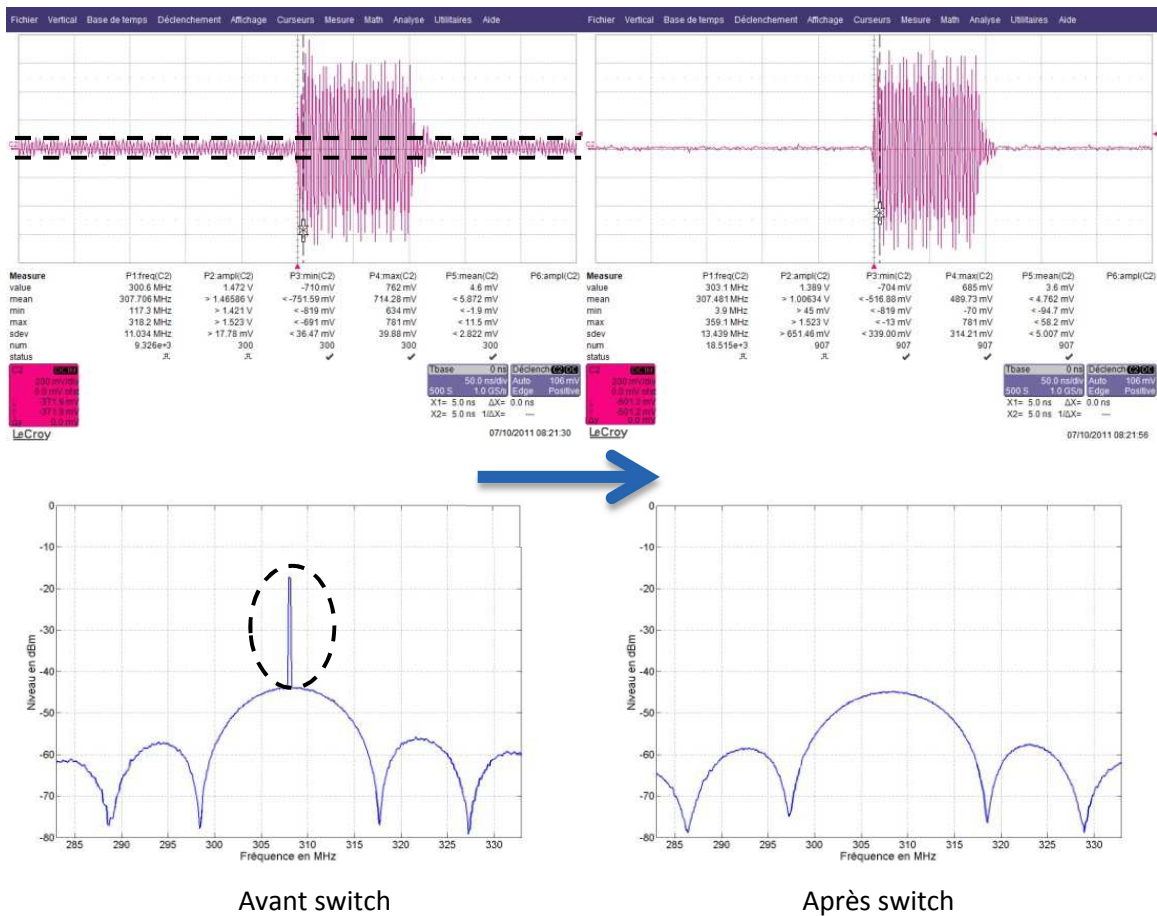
Fichier Vertical Base de temps Déclenchement Affichage Curseurs Mesure Math Analyse Utilitaires Aide

| Measure | P1:freq(C2) | P2:ampl(C2) | P3:min(C2) | P4:max(C2) | P5:mean(C2) | P6:ampl(C2) |
|---|---|---|---|---|---|---|
| value | 300.6 MHz | 1.472 V | -710 mV | 762 mV | 4.6 mV | |
| mean | 307.706 MHz | > 1.46586 V | < -751.59 mV | 714.28 mV | < 5.872 mV | |
| min | 117.3 MHz | > 1.421 V | < -819 mV | 634 mV | < -1.9 mV | |
| max | 318.2 MHz | > 1.523 V | < -691 mV | 781 mV | < 11.5 mV | |
| sdev | 11.034 MHz | > 17.78 mV | < 36.47 mV | 39.88 mV | < 2.822 mV | |
| num | 9.326e+3 | 300 | 300 | 300 | 300 | |
| status | | | | | | |

C2 DC50
200 mV/div
0.0 mV ofst
-371.6 mV
-371.9 mV
0.0 mV

Tbase 0 ns
50.0 ns/div
500 S 1.0 GS/s
Déclench C2 DC
Auto 106 mV
Edge Positive
X1= 5.0 ns ΔX= 0.0 ns
X2= 5.0 ns 1/ΔX= ---

LeCroy
07/10/2011 08:21:30

Fichier Vertical Base de temps Déclenchement Affichage Curseurs Mesure Math Analyse Utilitaires Aide

| Measure | P1:freq(C2) | P2:ampl(C2) | P3:min(C2) | P4:max(C2) | P5:mean(C2) | P6:ampl(C2) |
|---|---|---|---|---|---|---|
| value | 303.1 MHz | 1.389 V | -704 mV | 685 mV | 3.6 mV | |
| mean | 307.481 MHz | > 1.00634 V | < -516.88 mV | 489.73 mV | < 4.762 mV | |
| min | 3.9 MHz | > 45 mV | < -819 mV | -70 mV | < -94.7 mV | |
| max | 359.1 MHz | > 1.523 V | < -13 mV | 781 mV | < 58.2 mV | |
| sdev | 13.439 MHz | > 651.46 mV | < 339.00 mV | 314.21 mV | < 5.007 mV | |
| num | 18.515e+3 | 907 | 907 | 907 | 907 | |
| status | | | | | | |

C2 DC50
200 mV/div
0.0 mV ofst
-501.2 mV
-501.2 mV
0.0 mV

Tbase 0 ns
50.0 ns/div
500 S 1.0 GS/s
Déclench C2 DC
Auto 106 mV
Edge Positive
X1= 5.0 ns ΔX= 0.0 ns
X2= 5.0 ns 1/ΔX= ---

LeCroy
07/10/2011 08:21:56

0 -10 -20 -30 -40 -50 -60 -70 -80
Niveau en dBm
285 290 295 300 305 310 315 320 325 330
Fréquence en MHz

0 -10 -20 -30 -40 -50 -60 -70 -80
Niveau en dBm
285 290 295 300 305 310 315 320 325 330
Fréquence en MHz

Avant switch

Après switch